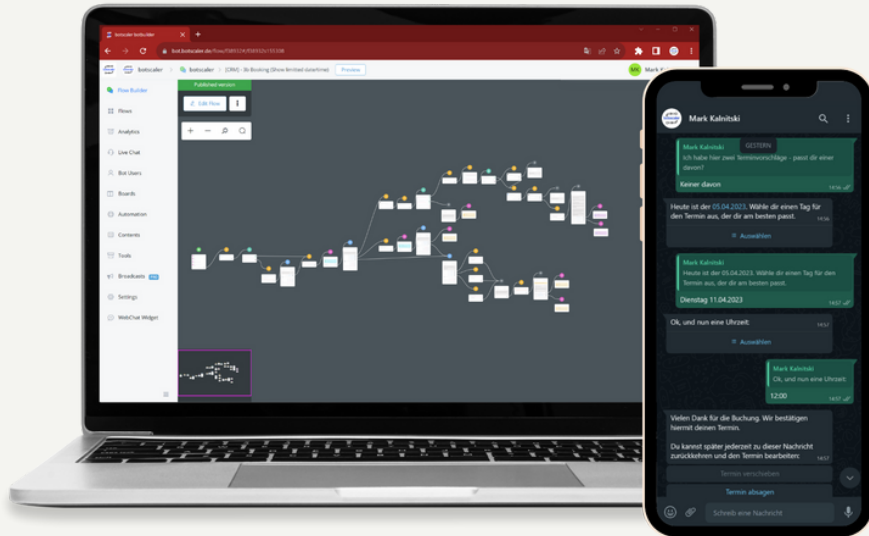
botscaler botbuilder

bot.botscaler.de/flows/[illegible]

botscaler | botscaler | (CRM) - 8c Booking (Show limited storetime) | Preview

MK Mark

Published version

Edit flow

Flow Builder
Flows
Analytics
Live Chat
Bot Users
Boards
Automation
Contents
Tools
Broadcasts
Settings
WebChat Widget

Mark Kalnitski

GESTERN

Mark Kalnitski
Ich habe hier zwei Terminvorschläge - passt dir einer davon?

Keiner davon 13:56

Heute ist der 05.04.2023. Wähle dir einen Tag für den Termin aus, der dir am besten passt. 13:56

Auswählen

Mark Kalnitski
Heute ist der 05.04.2023. Wähle dir einen Tag für den Termin aus, der dir am besten passt.

Dienstag 11.04.2023 14:57

Ok, und nun eine Uhrzeit: 14:57

Auswählen

Mark Kalnitski
Ok, und nun eine Uhrzeit:

12:00 14:57

Vielen Dank für die Buchung. Wir bestätigen hiermit deinen Termin.

Du kannst später jederzeit zu dieser Nachricht zurückkehren und den Termin bearbeiten: 14:57

Termin verschieben

Termin absagen

Schreib eine Nachricht